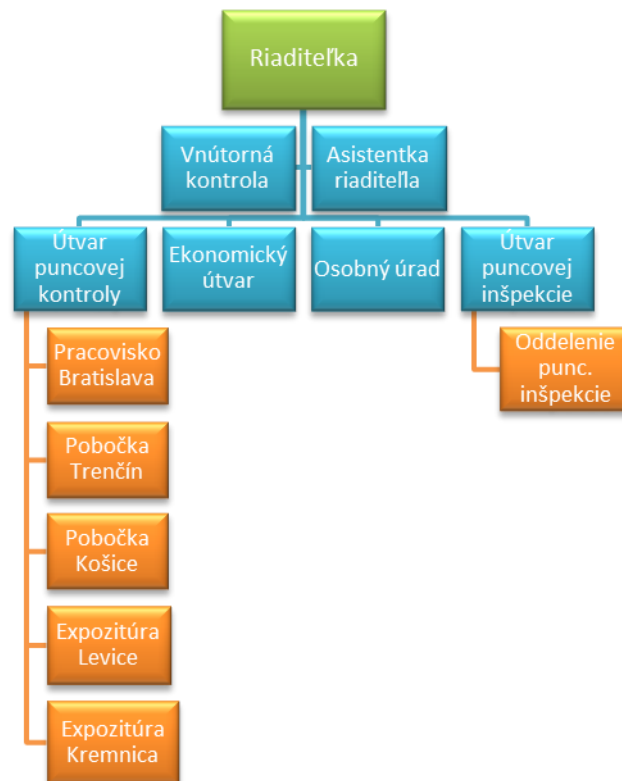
Riaditeľka

Vnútorná kontrola

Asistentka riaditeľa

Útvar puncovej kontroly

Ekonomický útvar

Osobný úrad

Útvar puncovej inšpekcie

Pracovisko Bratislava

Pobočka Trenčín

Pobočka Košice

Expozitúra Levice

Expozitúra Kremnica

Oddelenie punc. inšpekcie